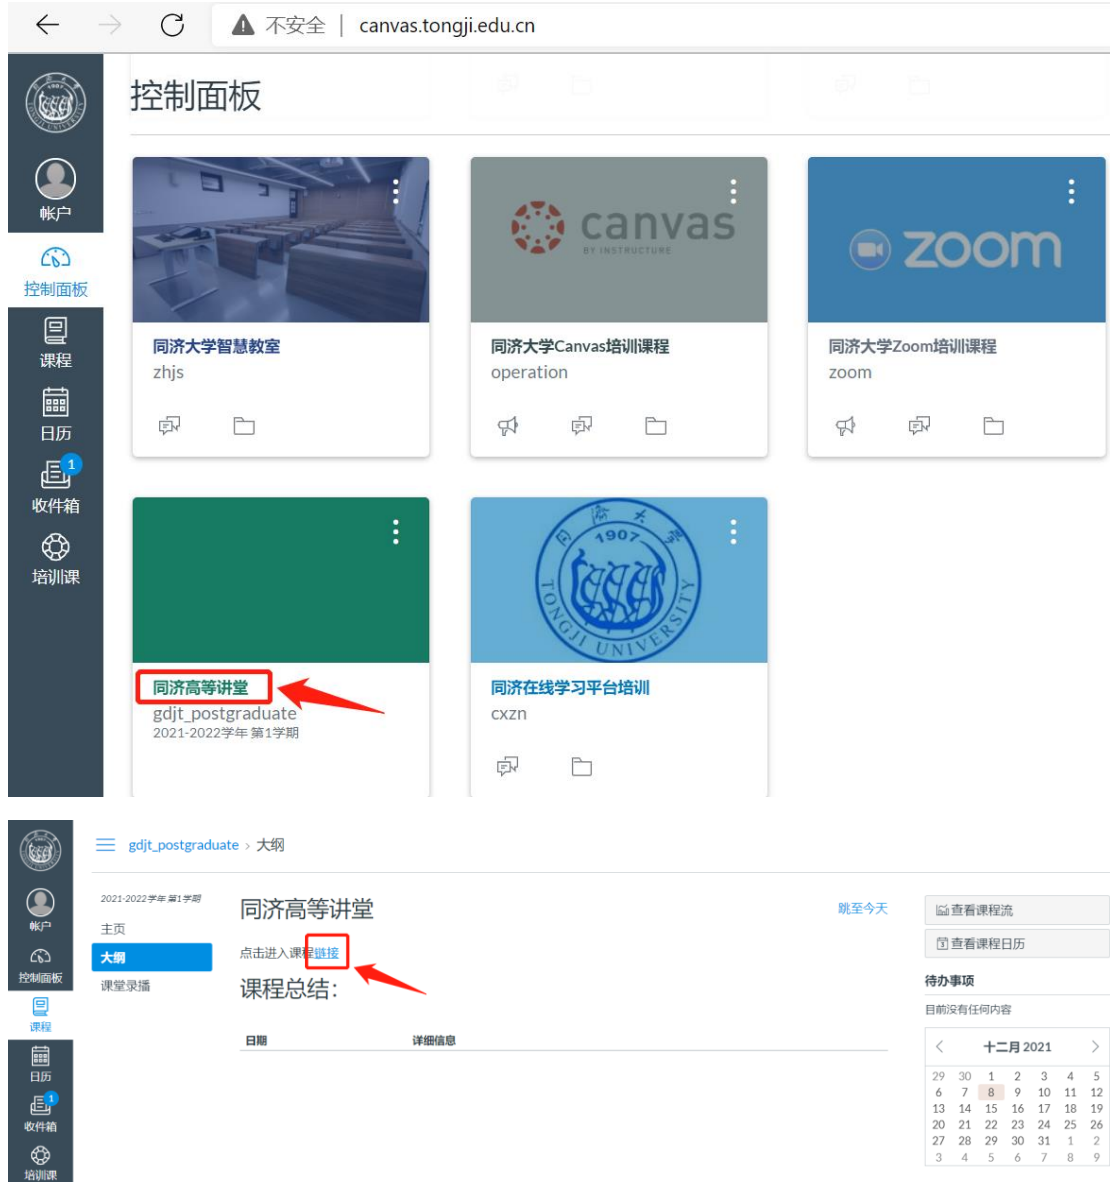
不安全 | canvas.tongji.edu.cn

控制面板

帐户
控制面板
课程
日历
1
收件箱
培训课

同济大学智慧教室
zhjs

canvas
BY INSTRUCTURE
同济大学Canvas培训课程
operation

zoom
同济大学Zoom培训课程
zoom

同济高等讲堂
gdjt_postgraduate
2021-2022学年 第1学期

1907
TONGJI UNIVERSITY
同济在线学习平台培训
cxzn

帐户
控制面板
课程
日历
1
收件箱
培训课

gdjt_postgraduate > 大纲

2021-2022学年 第1学期
主页
大纲
课堂录播

同济高等讲堂
点击进入课程链接
课程总结:

日期 详细信息

跳至今天

查看课程流
查看课程日历

待办事项
目前没有任何内容

十二月 2021

| | | | | | | |
|---|---|---|---|---|---|---|
| 29 | 30 | 1 | 2 | 3 | 4 | 5 |
| 6 | 7 | 8 | 9 | 10 | 11 | 12 |
| 13 | 14 | 15 | 16 | 17 | 18 | 19 |
| 20 | 21 | 22 | 23 | 24 | 25 | 26 |
| 27 | 28 | 29 | 30 | 31 | 1 | 2 |
| 3 | 4 | 5 | 6 | 7 | 8 | 9 |